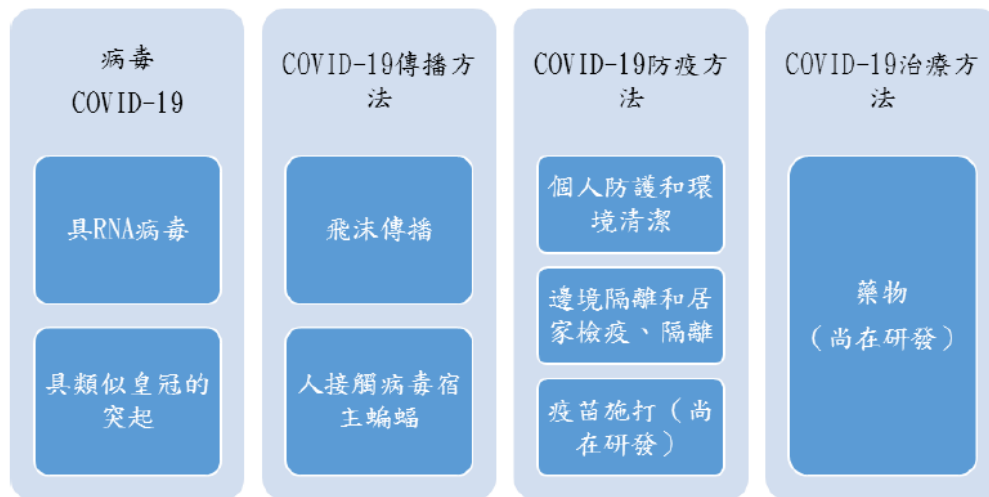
病毒
COVID-19

具RNA病毒

具類似皇冠的突起

COVID-19傳播方法

飛沫傳播

人接觸病毒宿主蝙蝠

COVID-19防疫方法

個人防護和環境清潔

邊境隔離和居家檢疫、隔離

疫苗施打（尚在研發）

COVID-19治療方法

藥物
（尚在研發）